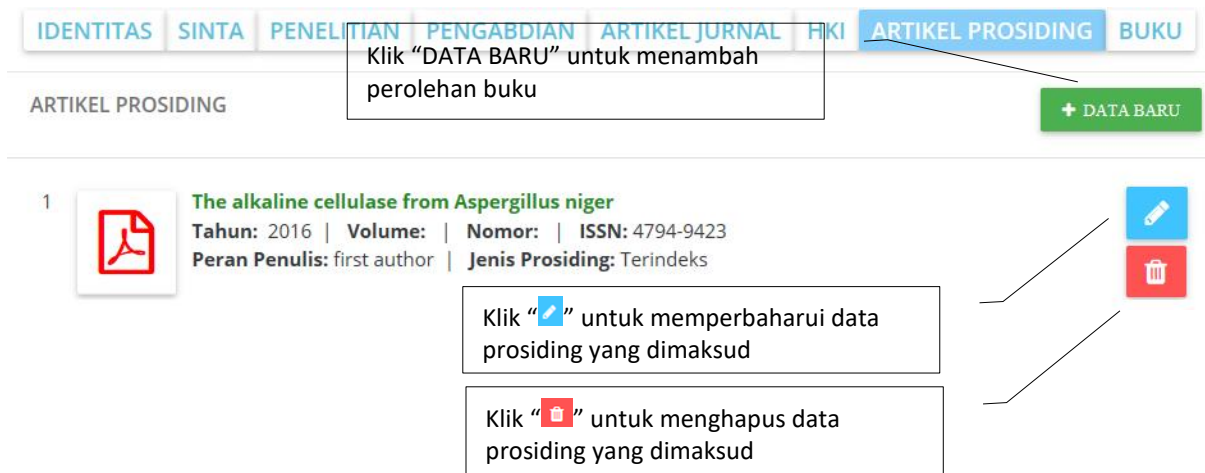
IDENTITAS | SINTA | PENELITIAN | PENGABDIAN | ARTIKEL JURNAL | HKI | ARTIKEL PROSIDING | BUKU

Klik “DATA BARU” untuk menambah perolehan buku

ARTIKEL PROSIDING

+ DATA BARU

1

The alkaline cellulase from Aspergillus niger
Tahun: 2016 | Volume: | Nomor: | ISSN: 4794-9423
Peran Penulis: first author | Jenis Prosiding: Terindeks

Klik “ ” untuk memperbaharui data prosiding yang dimaksud

Klik “ ” untuk menghapus data prosiding yang dimaksud